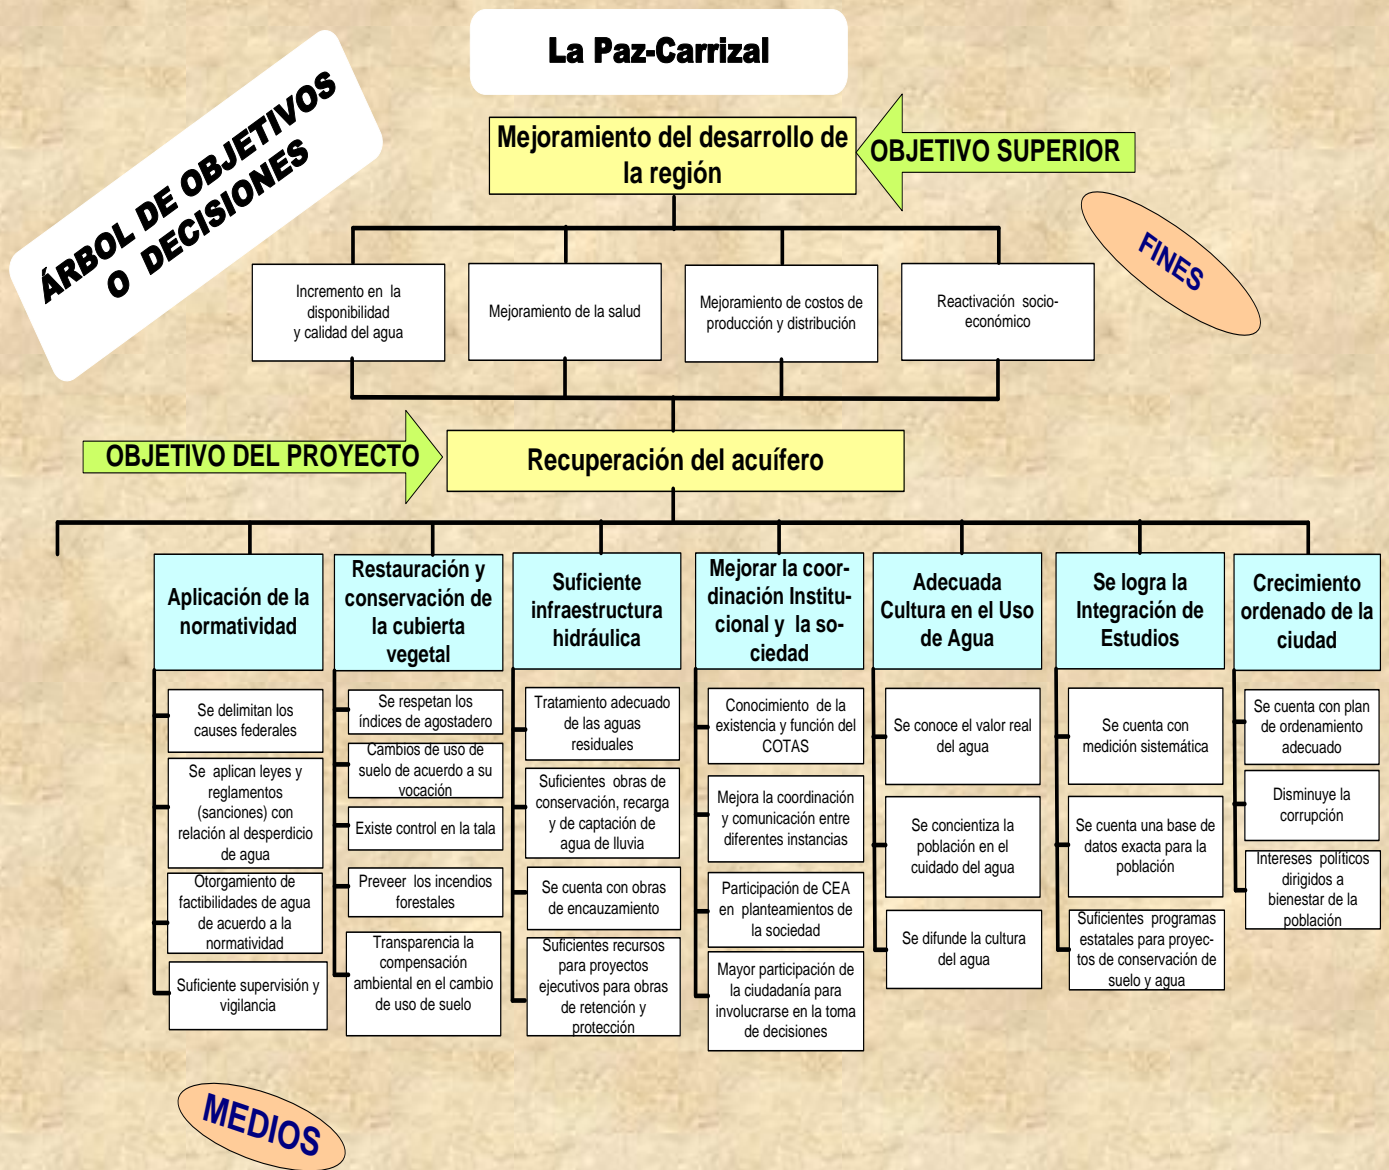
ÁRBOL DE OBJETIVOS O DECISIONES

La Paz-Carrizal

Mejoramiento del desarrollo de la región

OBJETIVO SUPERIOR

FINES

Incremento en la disponibilidad y calidad del agua

Mejoramiento de la salud

Mejoramiento de costos de producción y distribución

Reactivación socio-económico

OBJETIVO DEL PROYECTO

Recuperación del acuífero

Aplicación de la normatividad

Se delimitan los causes federales

Se aplican leyes y reglamentos (sanciones) con relación al desperdicio de agua

Otorgamiento de factibilidades de agua de acuerdo a la normatividad

Suficiente supervisión y vigilancia

Restauración y conservación de la cubierta vegetal

Se respetan los índices de agostadero

Cambios de uso de suelo de acuerdo a su vocación

Existe control en la tala

Preveer los incendios forestales

Transparencia la compensación ambiental en el cambio de uso de suelo

Suficiente infraestructura hidráulica

Tratamiento adecuado de las aguas residuales

Suficientes obras de conservación, recarga y de captación de agua de lluvia

Se cuenta con obras de encauzamiento

Suficientes recursos para proyectos ejecutivos para obras de retención y protección

Mejorar la coordinación Institucional y la sociedad

Conocimiento de la existencia y función del COTAS

Mejora la coordinación y comunicación entre diferentes instancias

Participación de CEA en planteamientos de la sociedad

Mayor participación de la ciudadanía para involucrarse en la toma de decisiones

Adecuada Cultura en el Uso de Agua

Se conoce el valor real del agua

Se concientiza la población en el cuidado del agua

Se difunde la cultura del agua

Se logra la Integración de Estudios

Se cuenta con medición sistemática

Se cuenta una base de datos exacta para la población

Suficientes programas estatales para proyectos de conservación de suelo y agua

Crecimiento ordenado de la ciudad

Se cuenta con plan de ordenamiento adecuado

Disminuye la corrupción

Intereses políticos dirigidos a bienestar de la población

MEDIOS